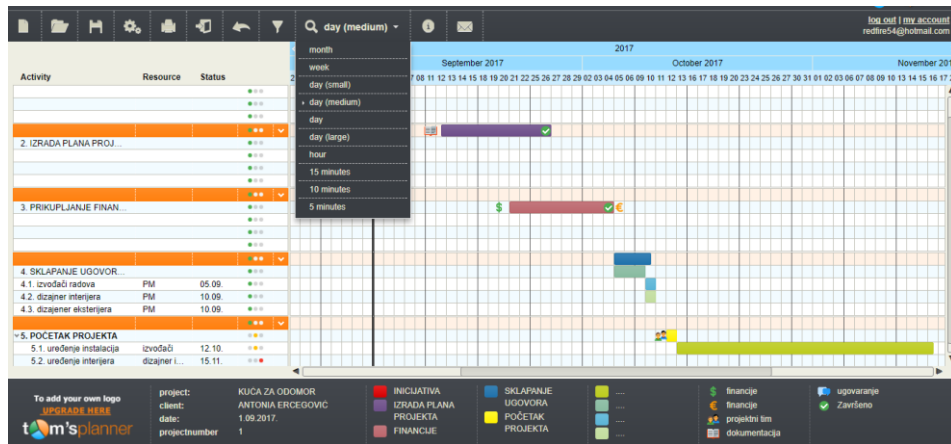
day (medium)

log out | my account
redfire54@hotmail.com

month
week
day (small)
day (medium)
day
day (large)
hour
15 minutes
10 minutes
5 minutes

2017
September 2017
October 2017
November 20

Activity | Resource | Status

2. IZRADA PLANA PROJ...
3. PRIKUPLJANJE FINAN...
4. SKLAPANJE UGOVOR...
4.1. izvođači radova | PM | 05.09.
4.2. dizajner interijera | PM | 10.09.
4.3. dizajener eksterijera | PM | 10.09.
5. POČETAK PROJEKTA
5.1. uređenje instalacija | izvođači | 12.10.
5.2. uređenje interijera | dizajner i... | 15.11.

To add your own logo
UPGRADE HERE
tom'splanner

project: KUĆA ZA ODOMOR
client: ANTONIA ERCEGOVIĆ
date: 1.09.2017.
projectnumber 1

INICIJATIVA
IZRADA PLANA PROJEKTA
FINANCIJE
SKLAPANJE UGOVORA
POČETAK PROJEKTA
...
...
...
...
financije
financije
projektni tim
dokumentacija
ugovaranje
Završeno